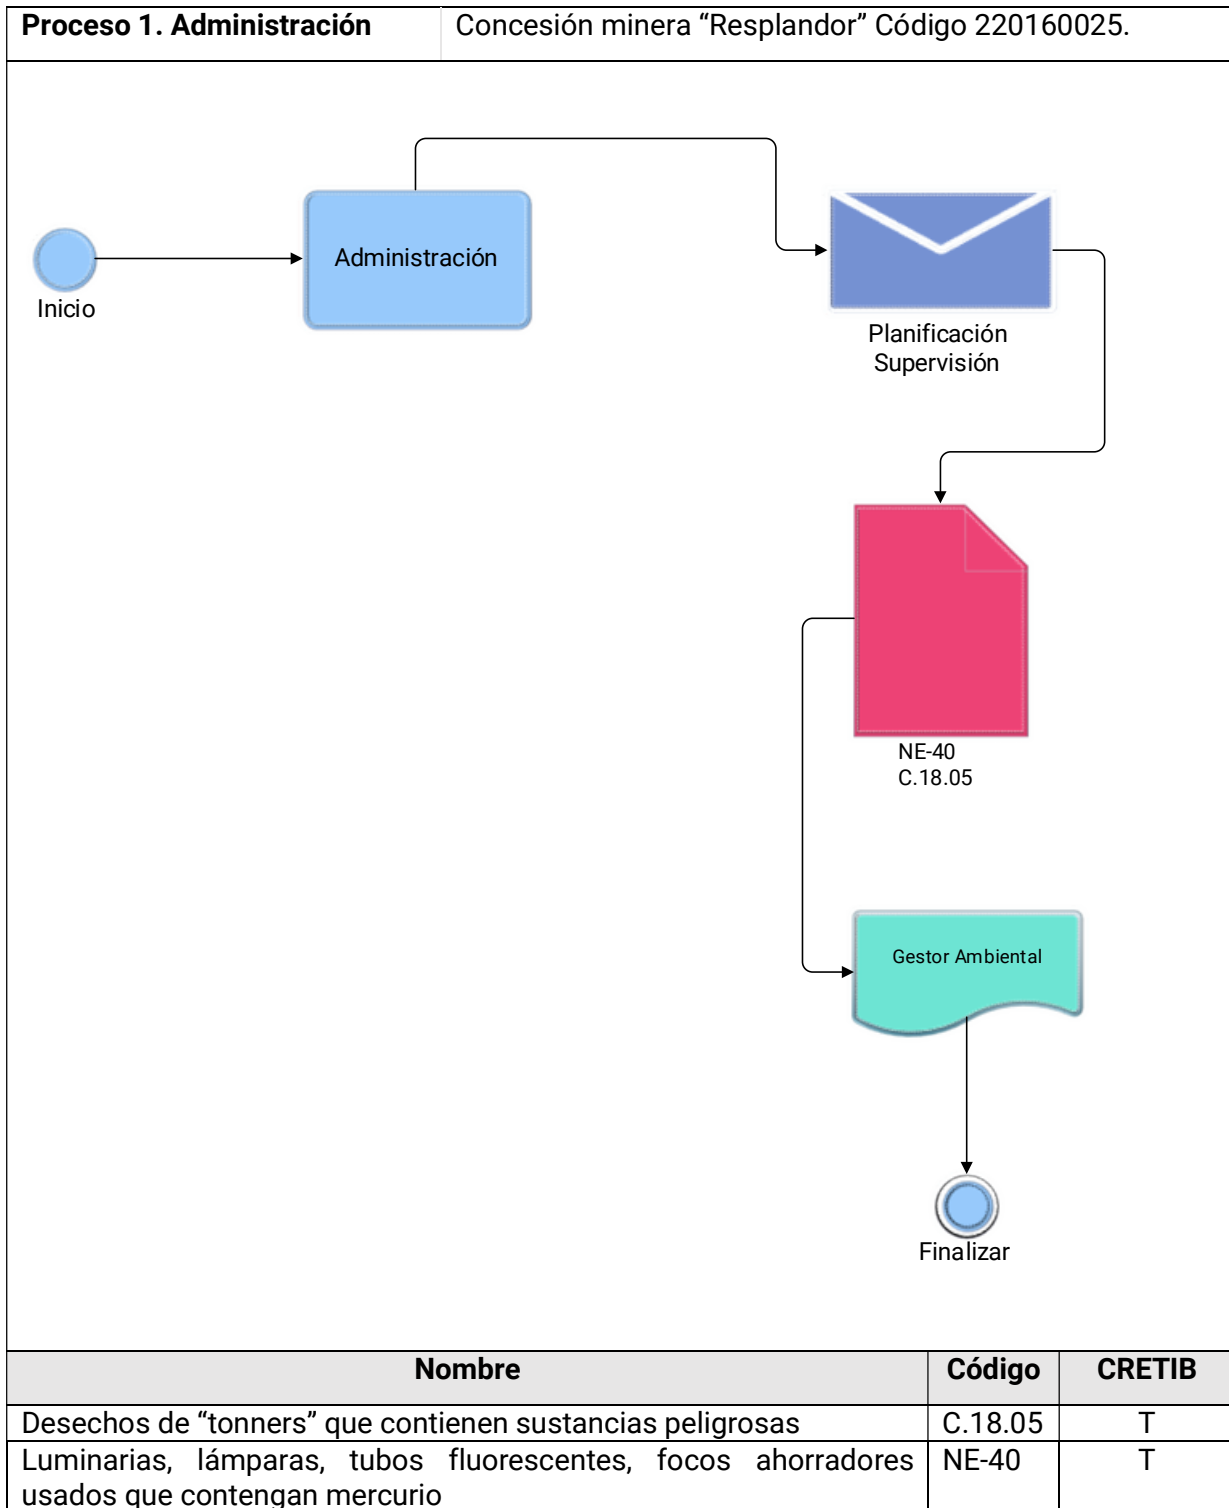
| Proceso 1. Administración | Concesión minera “Resplandor” Código 220160025. |
|---|---|

Inicio

Administración

Planificación
Supervisión

NE-40
C.18.05

Gestor Ambiental

Finalizar

| Nombre | Código | CRETIB |
|---|---|---|
| Desechos de “tonners” que contienen sustancias peligrosas | C.18.05 | T |
| Luminarias, lámparas, tubos fluorescentes, focos ahorradores usados que contengan mercurio | NE-40 | T |